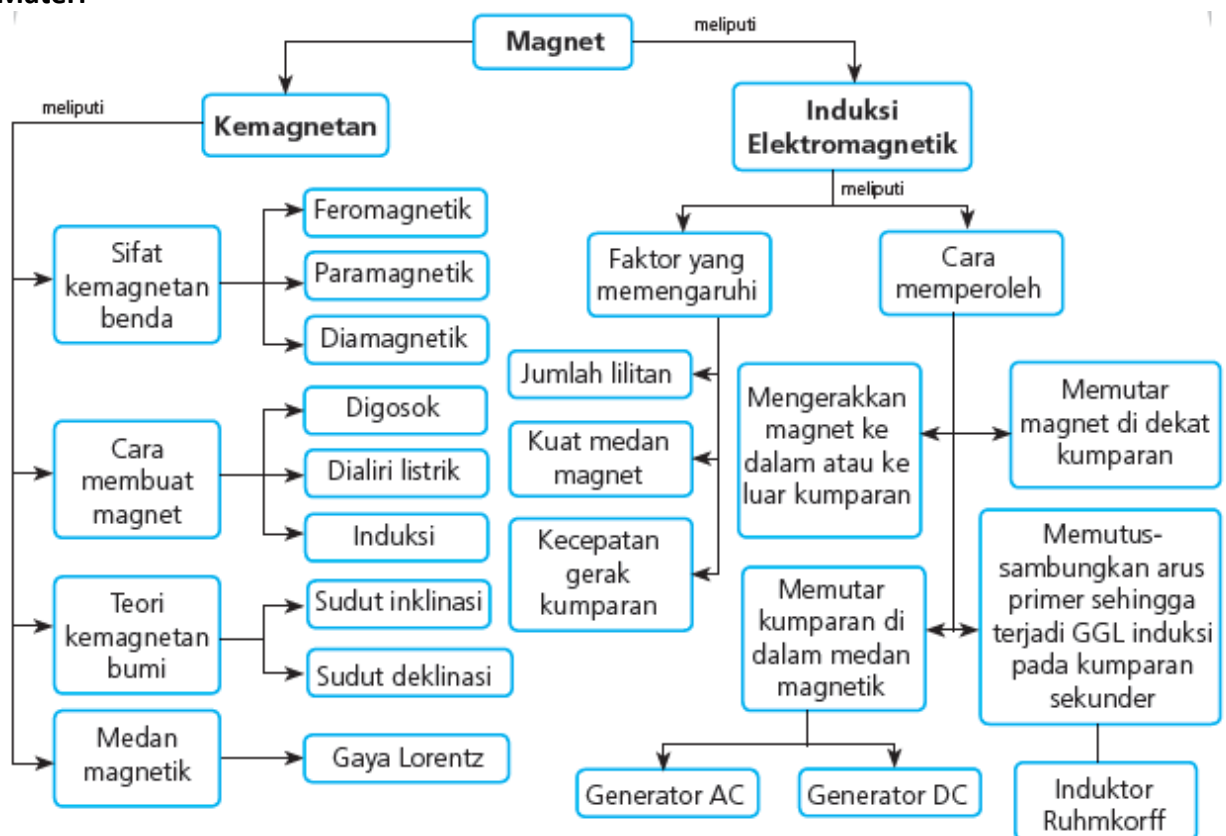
Materi

Magnet

meliputi

Kemagnetan

meliputi

Induksi Elektromagnetik

meliputi

Sifat kemagnetan benda

Feromagnetik

Paramagnetik

Diamagnetik

Cara membuat magnet

Digosok

Dialiri listrik

Induksi

Teori kemagnetan bumi

Sudut inklinasi

Sudut deklinasi

Medan magnetik

Gaya Lorentz

Faktor yang memengaruhi

Jumlah lilitan

Kuat medan magnet

Kecepatan gerak kumparan

Cara memperoleh

Mengerakkan magnet ke dalam atau ke luar kumparan

Memutar magnet di dekat kumparan

Memutus-sambungkan arus primer sehingga terjadi GGL induksi pada kumparan sekunder

Memutar kumparan di dalam medan magnetik

Generator AC

Generator DC

Induktor Ruhmkorff